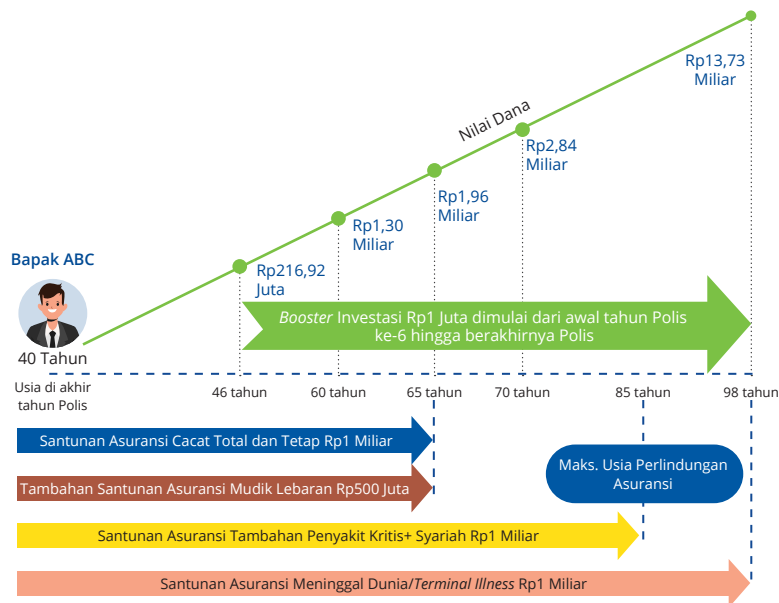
Nilai Dana

Rp13,73 Miliar

Rp2,84 Miliar

Rp1,96 Miliar

Rp1,30 Miliar

Rp216,92 Juta

Bapak ABC

40 Tahun

*Booster* Investasi Rp1 Juta dimulai dari awal tahun Polis ke-6 hingga berakhirnya Polis

Usia di akhir tahun Polis

46 tahun

60 tahun

65 tahun

70 tahun

85 tahun

98 tahun

Santunan Asuransi Cacat Total dan Tetap Rp1 Miliar

Tambahan Santunan Asuransi Mudik Lebaran Rp500 Juta

Maks. Usia Perlindungan Asuransi

Santunan Asuransi Tambahan Penyakit Kritis+ Syariah Rp1 Miliar

Santunan Asuransi Meninggal Dunia/*Terminal Illness* Rp1 Miliar